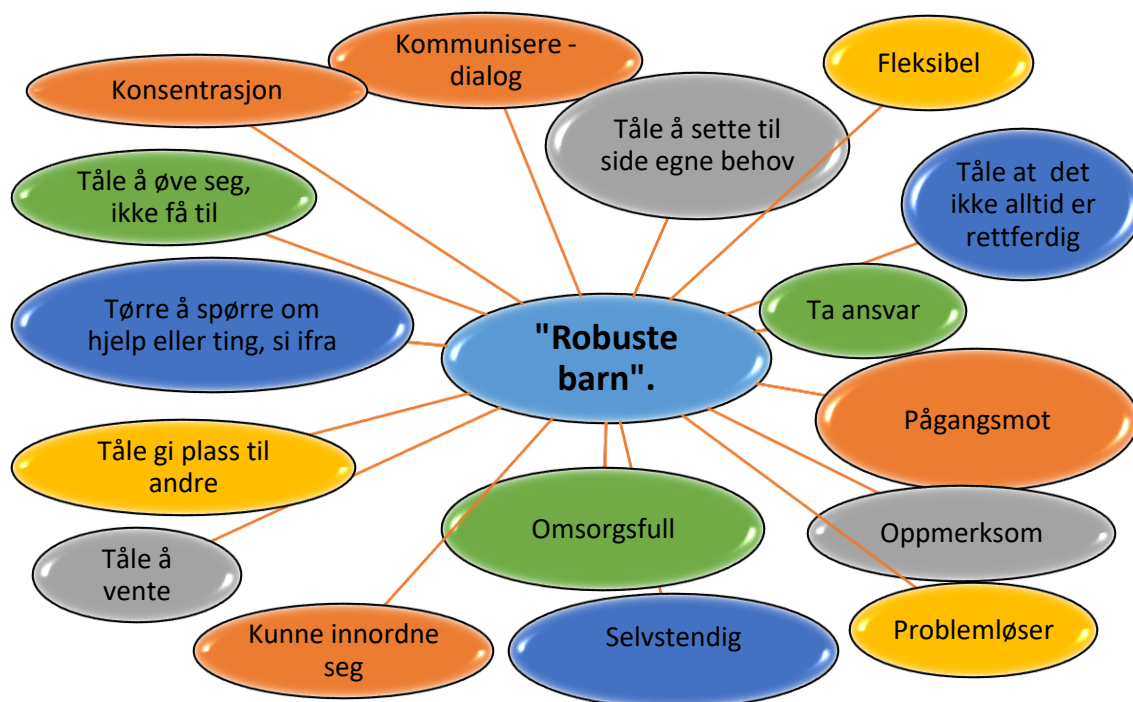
"Robuste barn".

Kommunisere - dialog

Fleksibel

Konsentrasjon

Tåle å sette til side egne behov

Tåle å øve seg, ikke få til

Tåle at det ikke alltid er rettferdig

Tørre å spørre om hjelp eller ting, si ifra

Ta ansvar

Pågangsmot

Tåle gi plass til andre

Omsorgsfull

Oppmerksom

Tåle å vente

Kunne innordne seg

Selvstendig

Problemløser